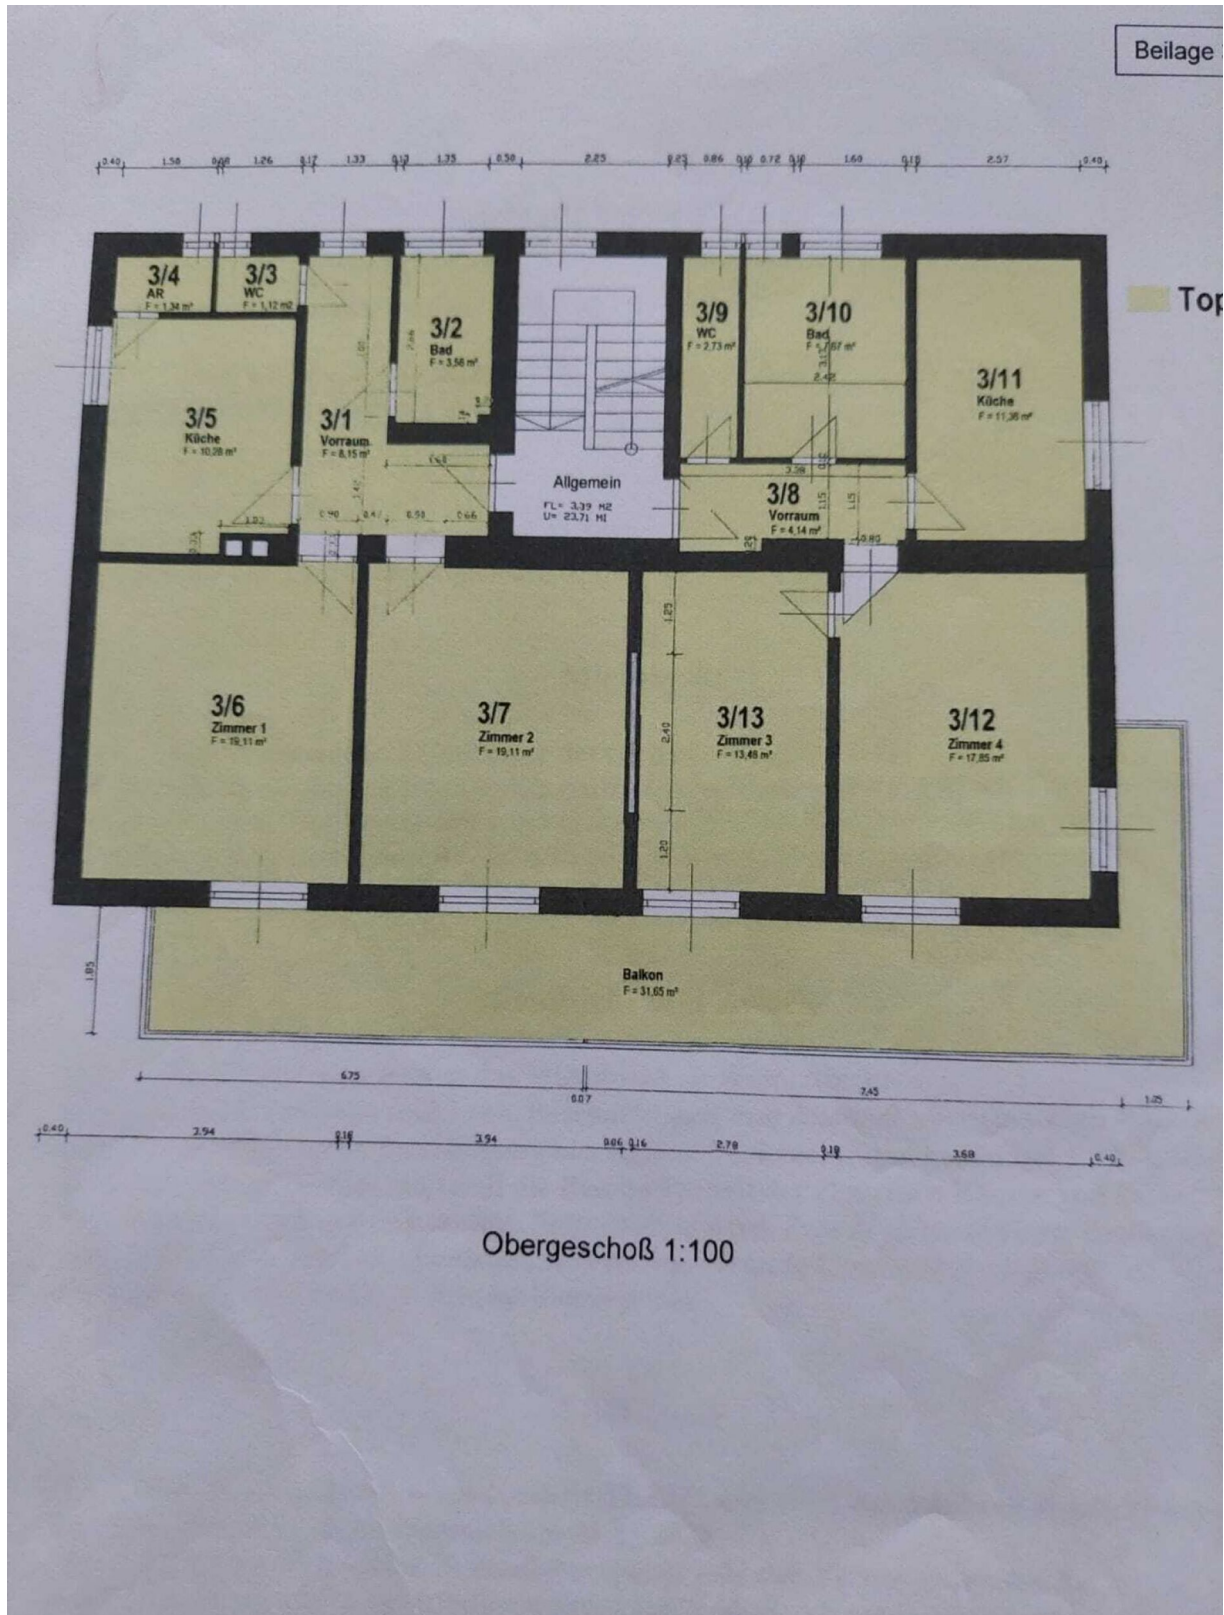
Beilage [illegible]

0.40 1.58 0.08 1.26 0.17 1.33 0.13 1.35 0.50 2.25 0.23 0.86 0.10 0.72 0.10 1.60 0.15 2.57 0.40

3/4
AR
F = 1,34 m²

3/3
WC
F = 1,12 m2

3/2
Bad
F = 3,56 m²

3/9
WC
F = 2,73 m²

3/10
Bad
F = 7,67 m²

3/11
Küche
F = 11,36 m²

Top

3/5
Küche
F = 10,28 m²

3/1
Vorraum
F = 8,15 m²

Allgemein
FL= 3,39 M2
U= 23,71 M

3/8
Vorraum
F = 4,14 m²

3/6
Zimmer 1
F = 19,11 m²

3/7
Zimmer 2
F = 19,11 m²

3/13
Zimmer 3
F = 13,48 m²

3/12
Zimmer 4
F = 17,85 m²

Balkon
F = 31,65 m²

1.85

6.75 6.07 7.45 1.25

0.40 2.94 0.16 3.94 0.06 0.16 2.78 0.18 3.68 0.40

Obergeschoß 1:100